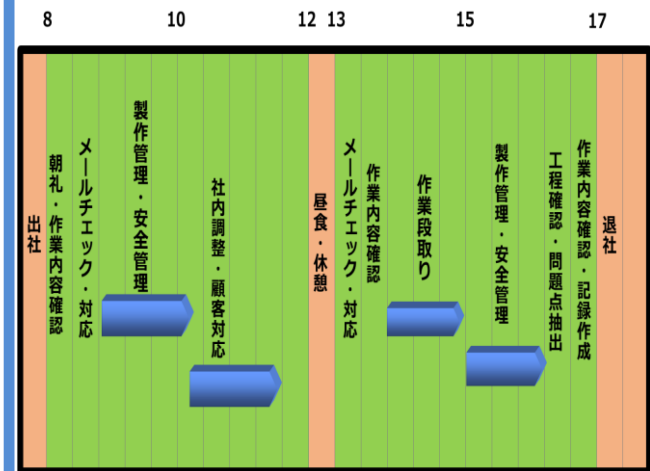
8 10 12 13 15 17

出社

朝礼・作業内容確認

メールチェック・対応

製作管理・安全管理

社内調整・顧客対応

昼食・休憩

メールチェック・対応

作業内容確認

作業段取り

製作管理・安全管理

工程確認・問題点抽出

作業内容確認・記録作成

退社